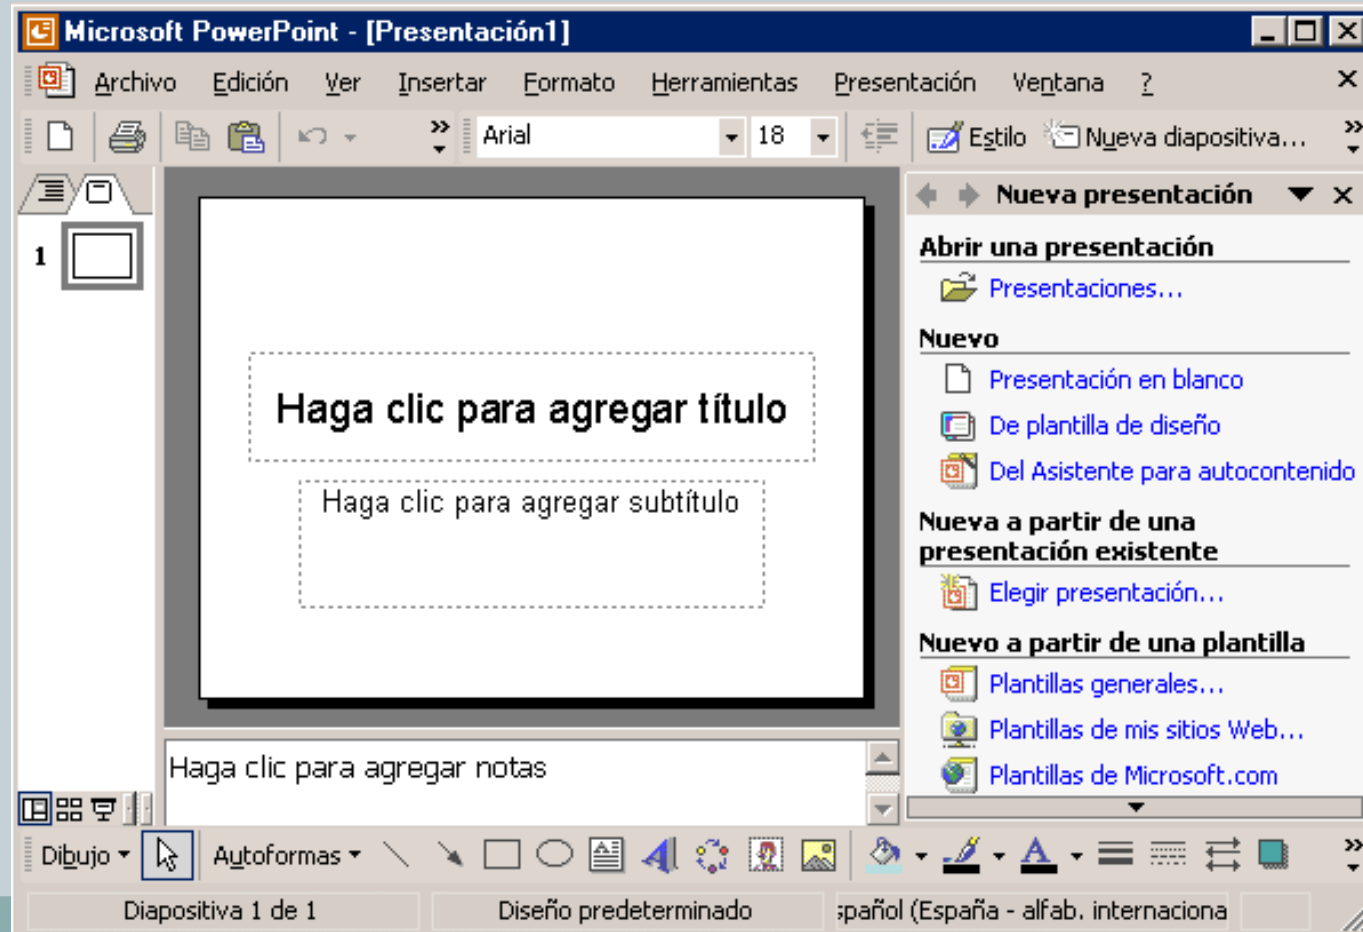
Microsoft PowerPoint - [Presentación1]

Archivo Edición Ver Insertar Formato Herramientas Presentación Ventana ?

Arial 18 Estilo Nueva diapositiva...

1

Haga clic para agregar título

Haga clic para agregar subtítulo

Haga clic para agregar notas

Nueva presentación

Abrir una presentación

Presentaciones...

Nuevo

Presentación en blanco

De plantilla de diseño

Del Asistente para autocontenido

Nueva a partir de una presentación existente

Elegir presentación...

Nuevo a partir de una plantilla

Plantillas generales...

Plantillas de mis sitios Web...

Plantillas de Microsoft.com

Dibujo Autoformas

Diapositiva 1 de 1 Diseño predeterminado spañol (España - alfab. internaciona